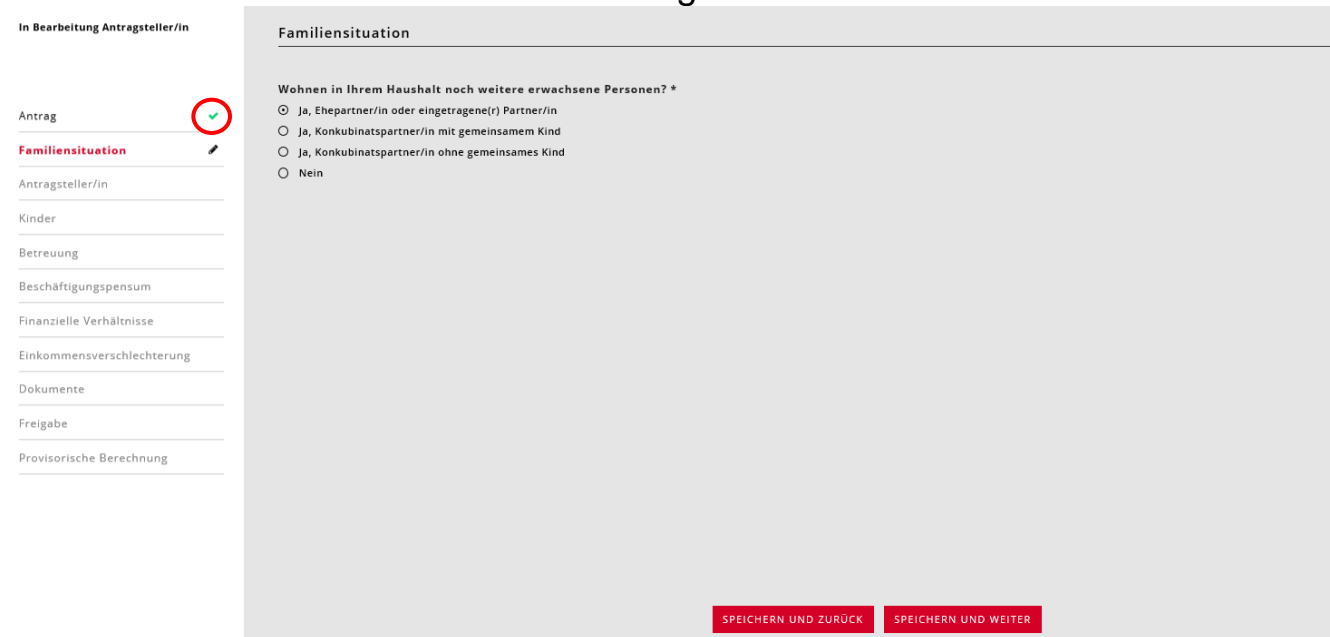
In Bearbeitung Antragsteller/in

Antrag

Familiensituation

Antragsteller/in

Kinder

Betreuung

Beschäftigungspensum

Finanzielle Verhältnisse

Einkommensverschlechterung

Dokumente

Freigabe

Provisorische Berechnung

Familiensituation

Wohnen in Ihrem Haushalt noch weitere erwachsene Personen? *

Ja, Ehepartner/in oder eingetragene(r) Partner/in

Ja, Konkubinatspartner/in mit gemeinsamem Kind

Ja, Konkubinatspartner/in ohne gemeinsames Kind

Nein

SPEICHERN UND ZURÜCK

SPEICHERN UND WEITER